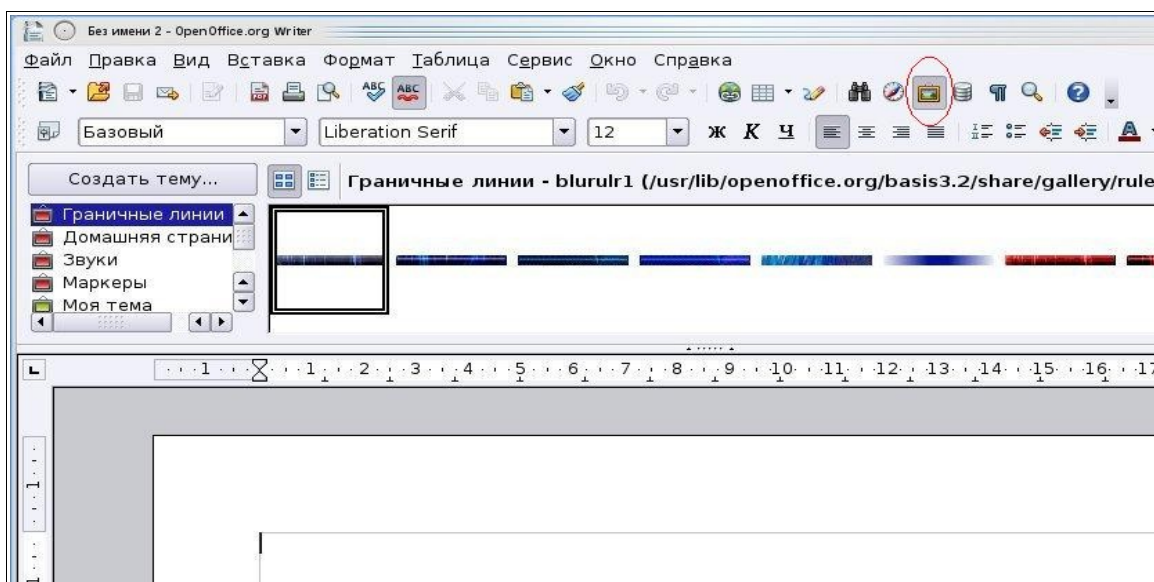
Без имени 2 - OpenOffice.org Writer

Файл Правка Вид Вставка Формат Таблица Сервис Окно Справка

Базовый
Liberation Serif
12
Ж К Ч

Создать тему...

Граничные линии - blurulr1 (/usr/lib/openoffice.org/basis3.2/share/gallery/rule

Граничные линии
Домашняя страни
Звуки
Маркеры
Моя тема

1 1 2 3 4 5 6 7 8 9 10 11 12 13 14 15 16 17

1
1